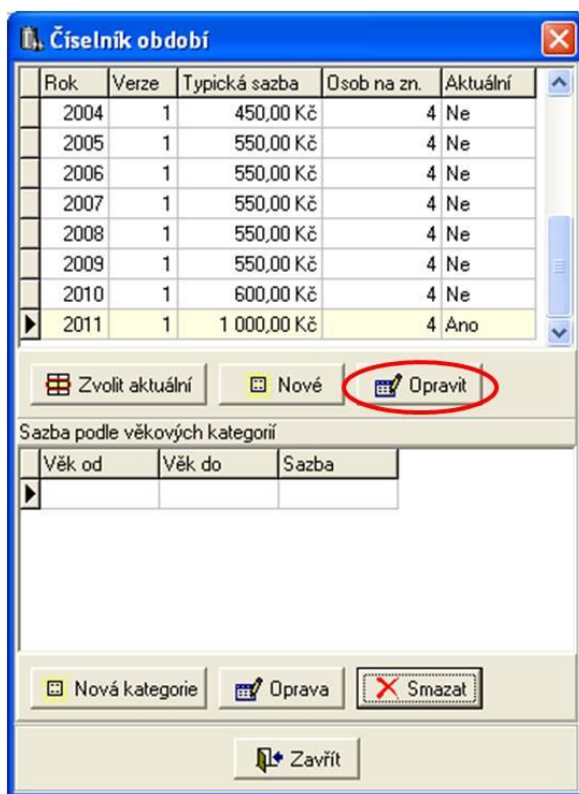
Číselník období

| Rok | Verze | Typická sazba | Osob na zn. | Aktuální |
|---|---|---|---|---|
| 2004 | 1 | 450,00 Kč | 4 | Ne |
| 2005 | 1 | 550,00 Kč | 4 | Ne |
| 2006 | 1 | 550,00 Kč | 4 | Ne |
| 2007 | 1 | 550,00 Kč | 4 | Ne |
| 2008 | 1 | 550,00 Kč | 4 | Ne |
| 2009 | 1 | 550,00 Kč | 4 | Ne |
| 2010 | 1 | 600,00 Kč | 4 | Ne |
| 2011 | 1 | 1 000,00 Kč | 4 | Ano |

Zvolit aktuální
Nové
Opravit

Sazba podle věkových kategorií

| Věk od | Věk do | Sazba |
|---|---|---|
| | | |

Nová kategorie
Oprava
Smazat

Zavřít